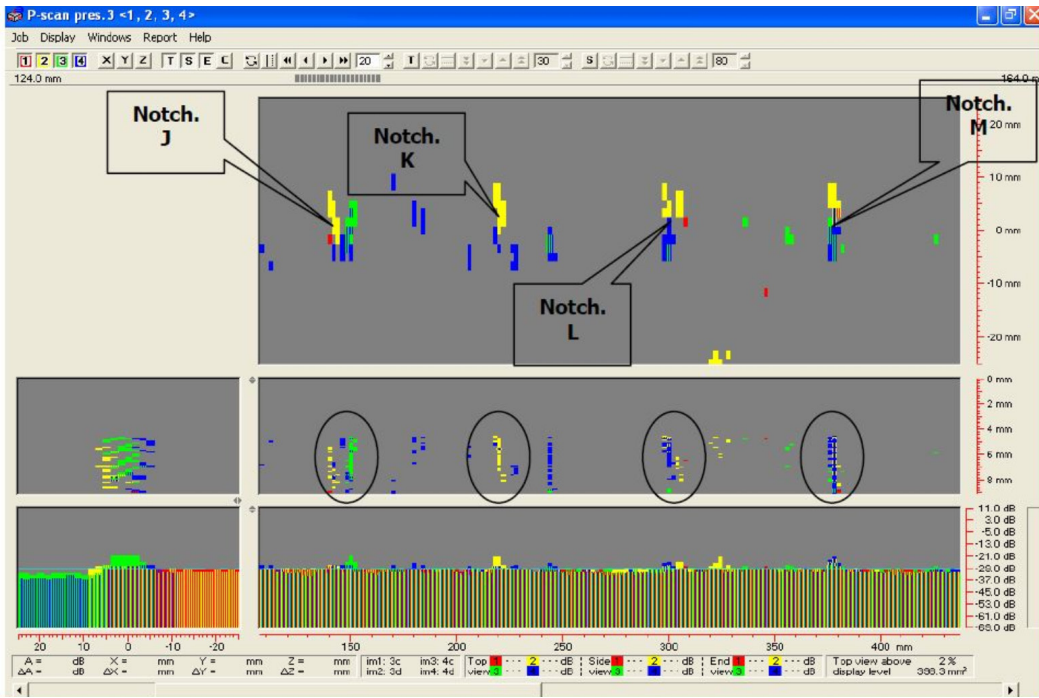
P-scan pres.3 <1, 2, 3, 4>

Job Display Windows Report Help

1 2 3 4 X Y Z T S E C 20 I 30 S 80

124.0 mm

164.0 mm

Notch. J

Notch. K

Notch. M

Notch. L

20 mm
10 mm
0 mm
-10 mm
-20 mm

0 mm
2 mm
4 mm
6 mm
8 mm

11.0 dB
3.0 dB
-5.0 dB
-13.0 dB
-21.0 dB
-29.0 dB
-37.0 dB
-45.0 dB
-53.0 dB
-61.0 dB
-68.0 dB

20 10 0 -10 -20

150 200 250 300 350 400 mm

A = dB X = mm Y = mm Z = mm
ΔA = dB ΔX = mm ΔY = mm ΔZ = mm
im1: 3c im3: 4c
im2: 3d im4: 4d
Top 1 ··· 2 ··· dB
view 3 ··· 4 ··· dB
Side 1 ··· 2 ··· dB
view 3 ··· 4 ··· dB
End 1 ··· 2 ··· dB
view 3 ··· 4 ··· dB
Top view above 2 %
display level 388.3 mm²